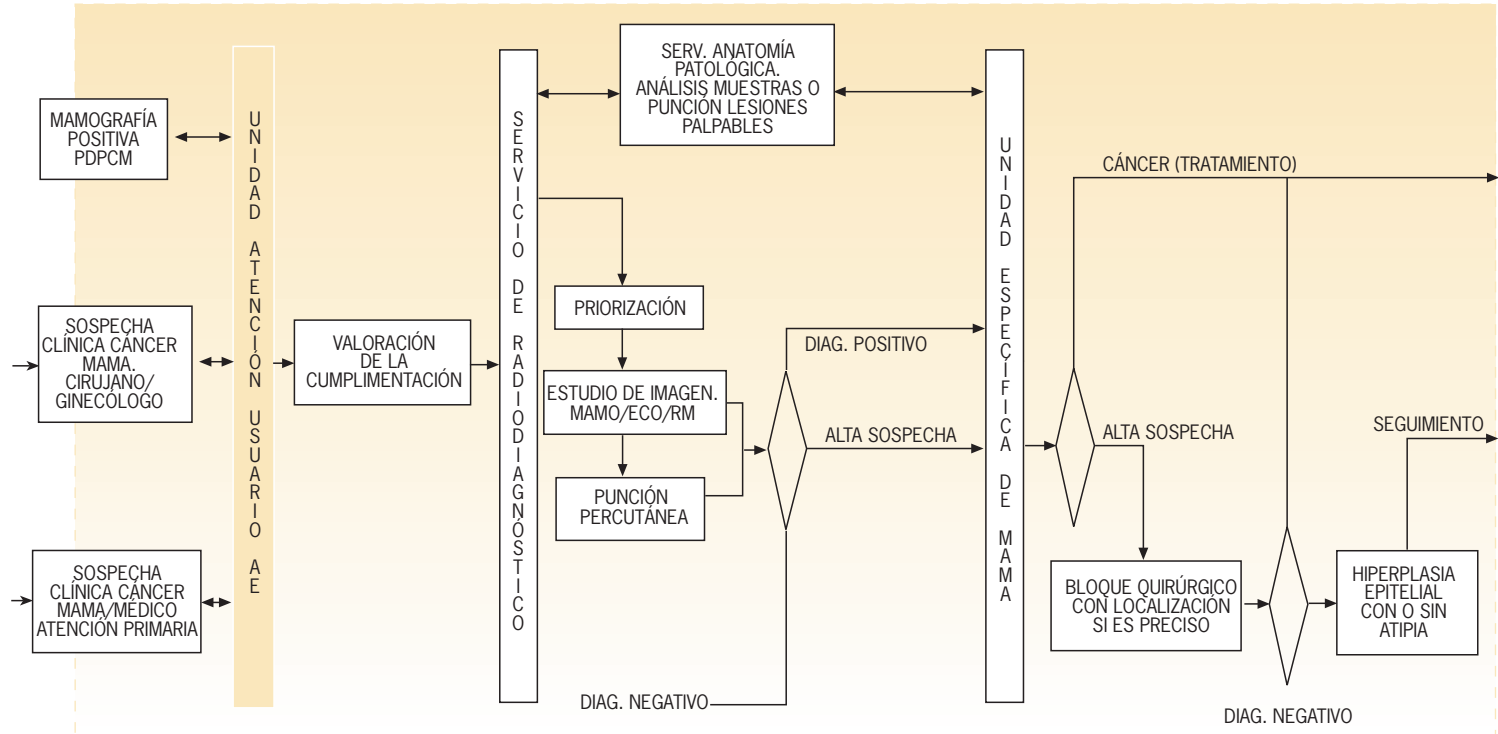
MAMOGRAFÍA POSITIVA PDPCM

SOSPECHA CLÍNICA CÁNCER MAMA. CIRUJANO/ GINECÓLOGO

SOSPECHA CLÍNICA CÁNCER MAMA/MÉDICO ATENCIÓN PRIMARIA

UNIDAD ATENCIÓN USUARIO AE

VALORACIÓN DE LA CUMPLIMENTACIÓN

SERVICIO DE RADIODIAGNÓSTICO

SERV. ANATOMÍA PATOLÓGICA. ANÁLISIS MUESTRAS O PUNCIÓN LESIONES PALPABLES

PRIORIZACIÓN

ESTUDIO DE IMAGEN. MAMO/ECO/RM

PUNCIÓN PERCUTÁNEA

DIAG. POSITIVO

ALTA SOSPECHA

DIAG. NEGATIVO

UNIDAD ESPECÍFICA DE MAMA

CÁNCER (TRATAMIENTO)

ALTA SOSPECHA

SEGUIMIENTO

BLOQUE QUIRÚRGICO CON LOCALIZACIÓN SI ES PRECISO

HIPERPLASIA EPITELIAL CON O SIN ATIPIA

DIAG. NEGATIVO